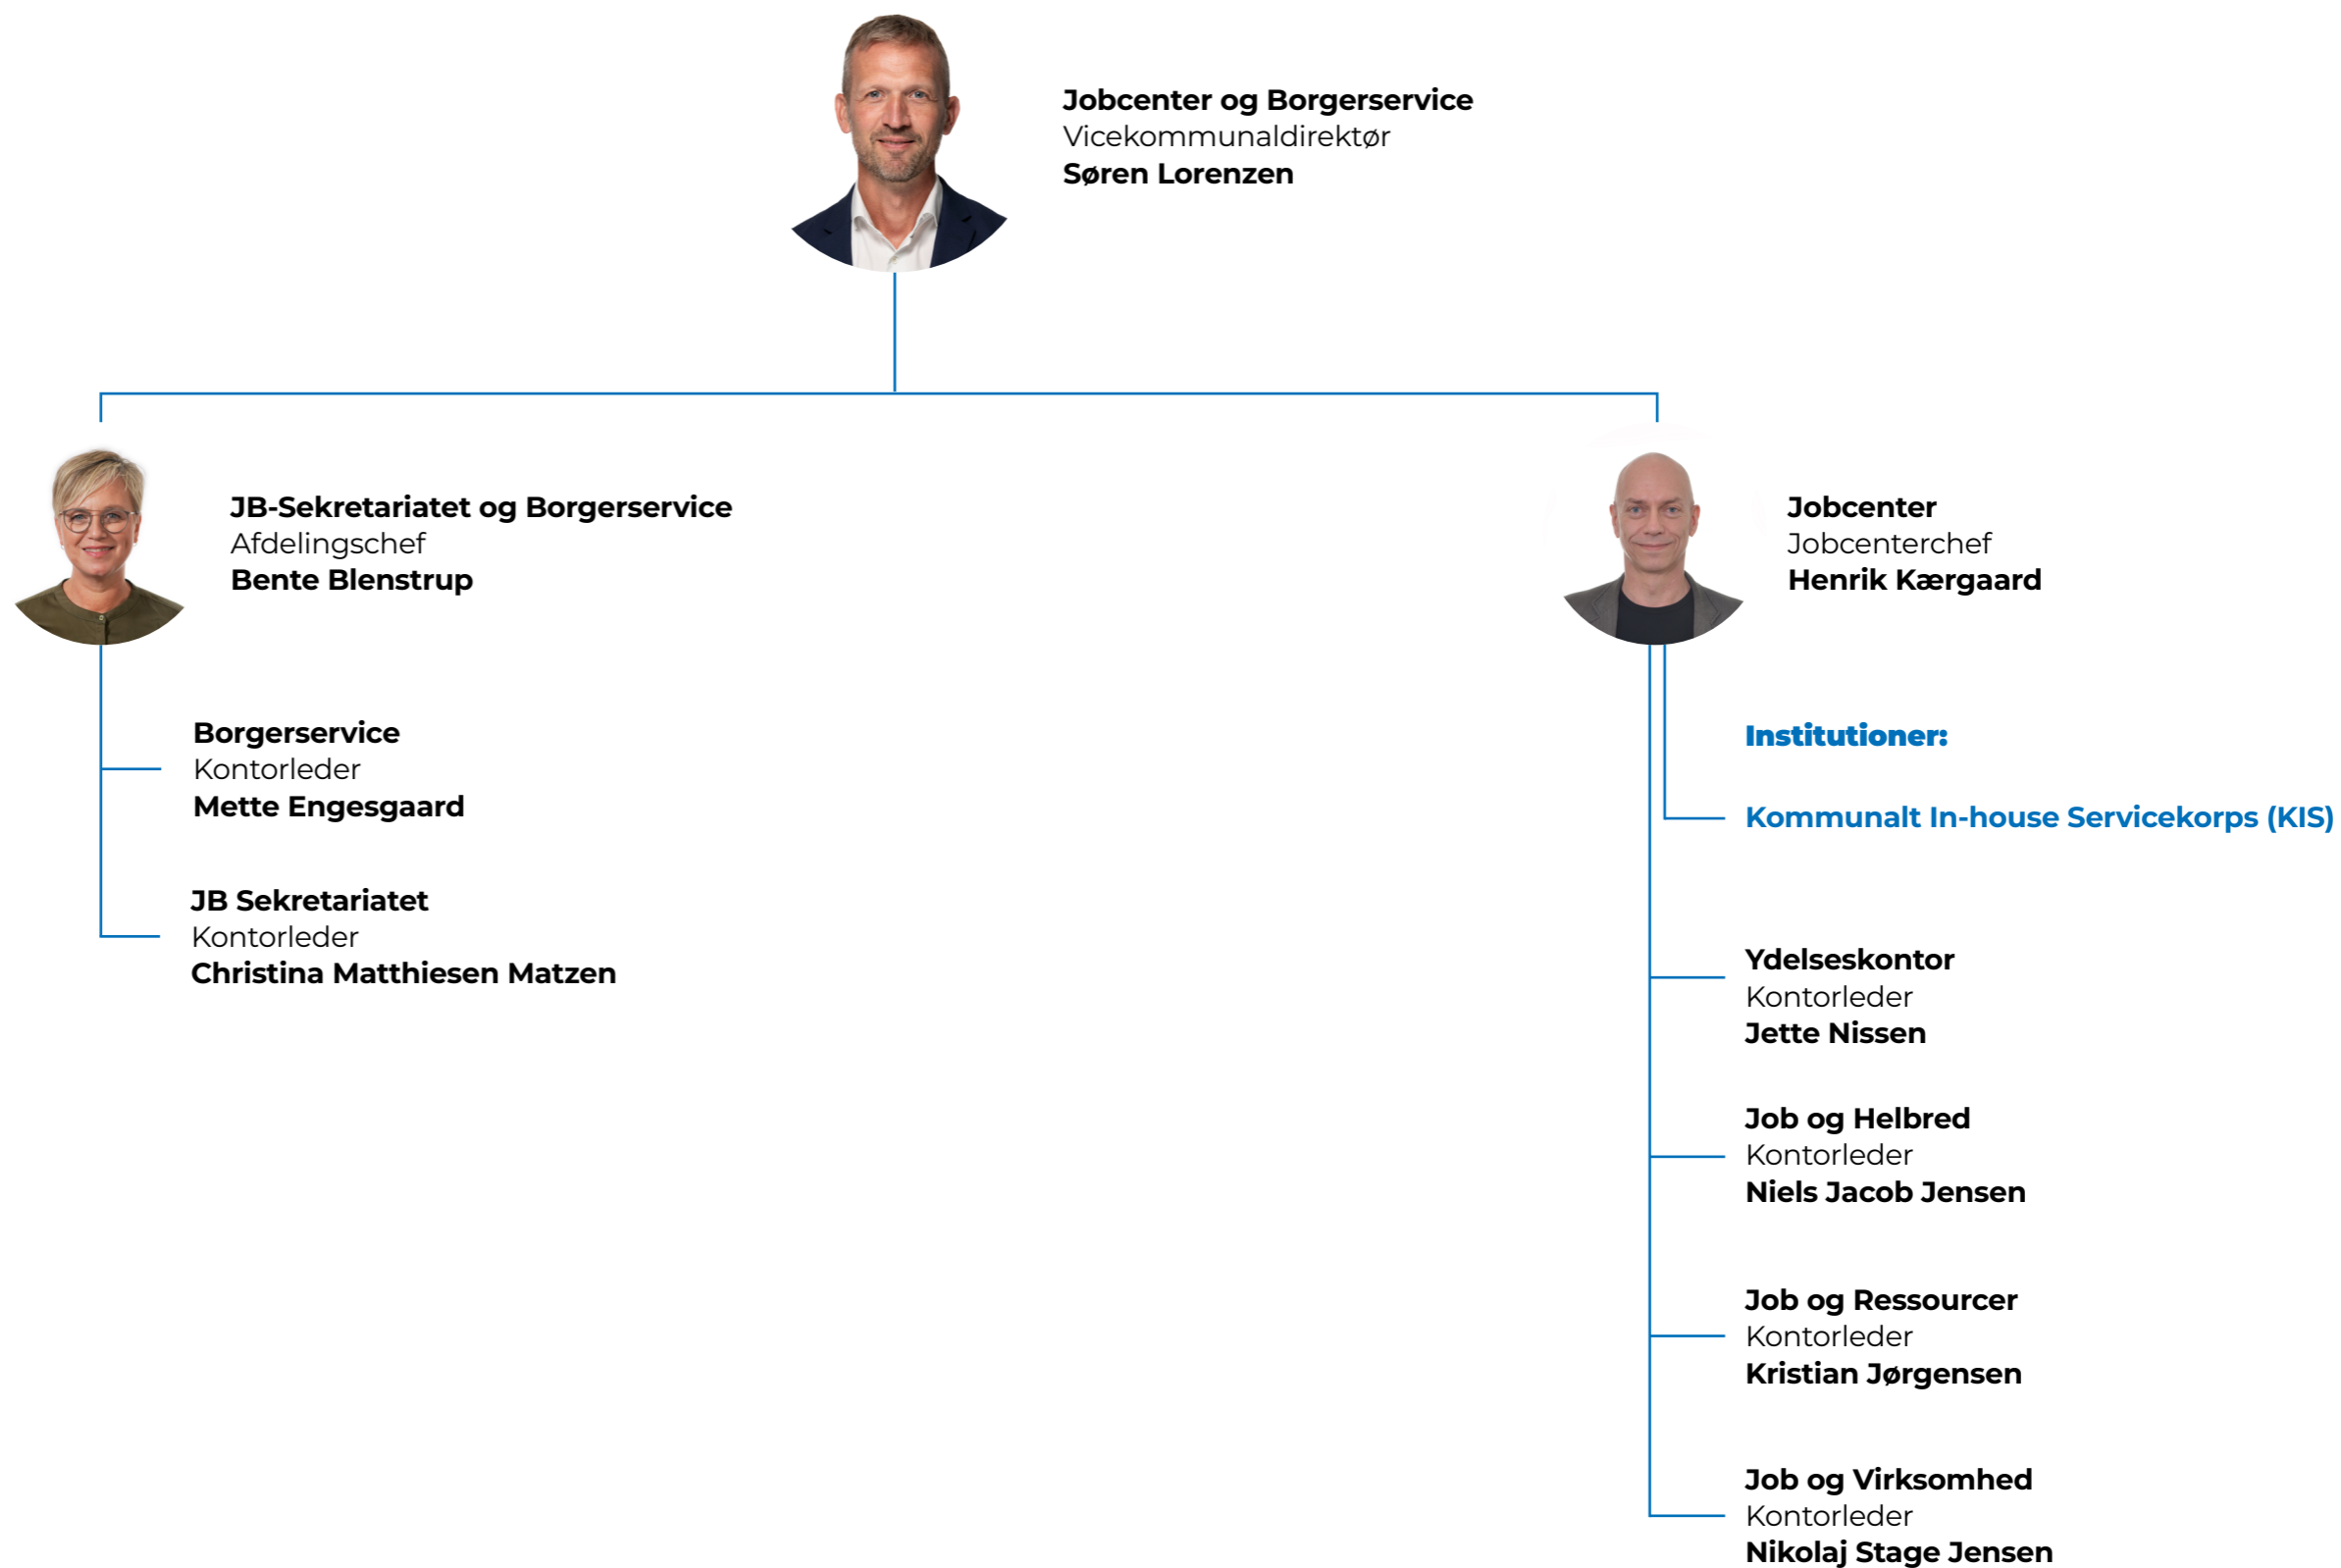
Jobcenter og Borgerservice
Vicekommunaldirektør
Søren Lorenzen

JB-Sekretariatet og Borgerservice
Afdelingschef
Bente Blenstrup

Borgerservice
Kontorleder
Mette Engesgaard

JB Sekretariatet
Kontorleder
Christina Matthiesen Matzen

Jobcenter
Jobcenterchef
Henrik Kærgaard

Institutioner:

Kommunalt In-house Servicekorps (KIS)

Ydelseskontor
Kontorleder
Jette Nissen

Job og Helbred
Kontorleder
Niels Jacob Jensen

Job og Ressourcer
Kontorleder
Kristian Jørgensen

Job og Virksomhed
Kontorleder
Nikolaj Stage Jensen